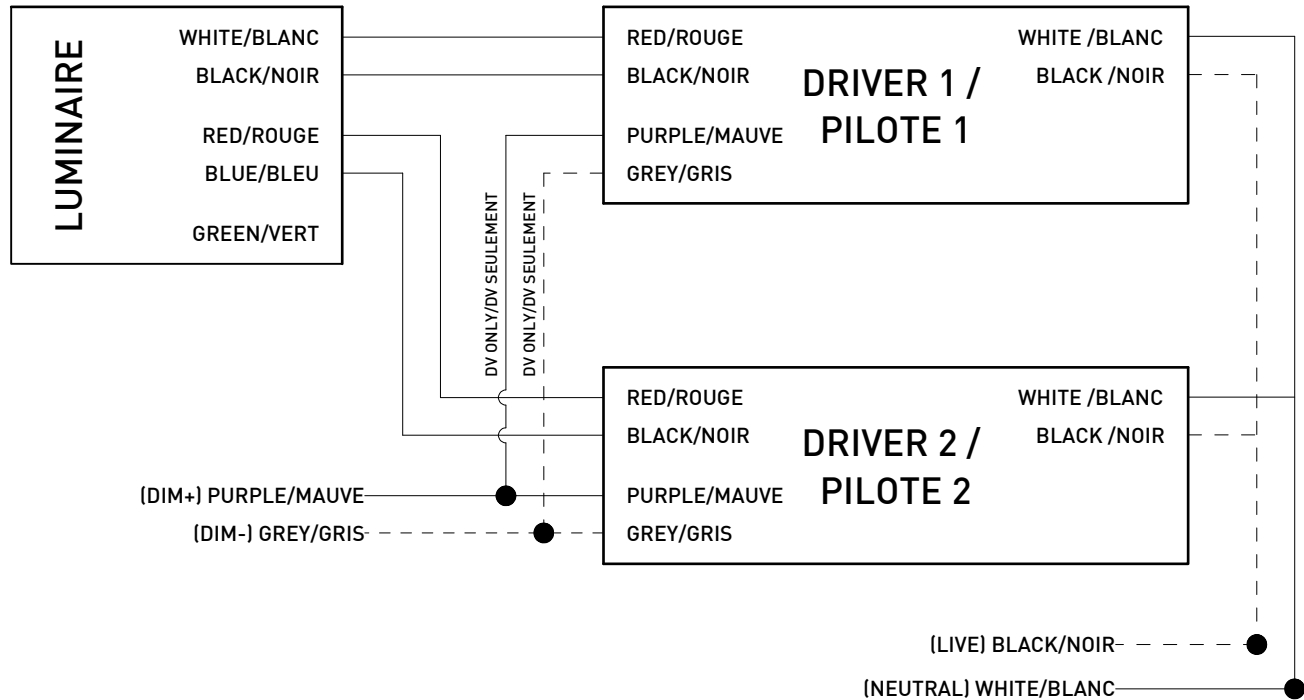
LUMINAIRE

WHITE/BLANC
BLACK/NOIR
RED/ROUGE
BLUE/BLEU
GREEN/VERT

RED/ROUGE
BLACK/NOIR
PURPLE/MAUVE
GREY/GRIS

DRIVER 1 /
PILOTE 1

WHITE /BLANC
BLACK /NOIR

DV ONLY/DV SEULEMENT
DV ONLY/DV SEULEMENT

RED/ROUGE
BLACK/NOIR
PURPLE/MAUVE
GREY/GRIS

DRIVER 2 /
PILOTE 2

WHITE /BLANC
BLACK /NOIR

(DIM+) PURPLE/MAUVE
(DIM-) GREY/GRIS

(LIVE) BLACK/NOIR
(NEUTRAL) WHITE/BLANC